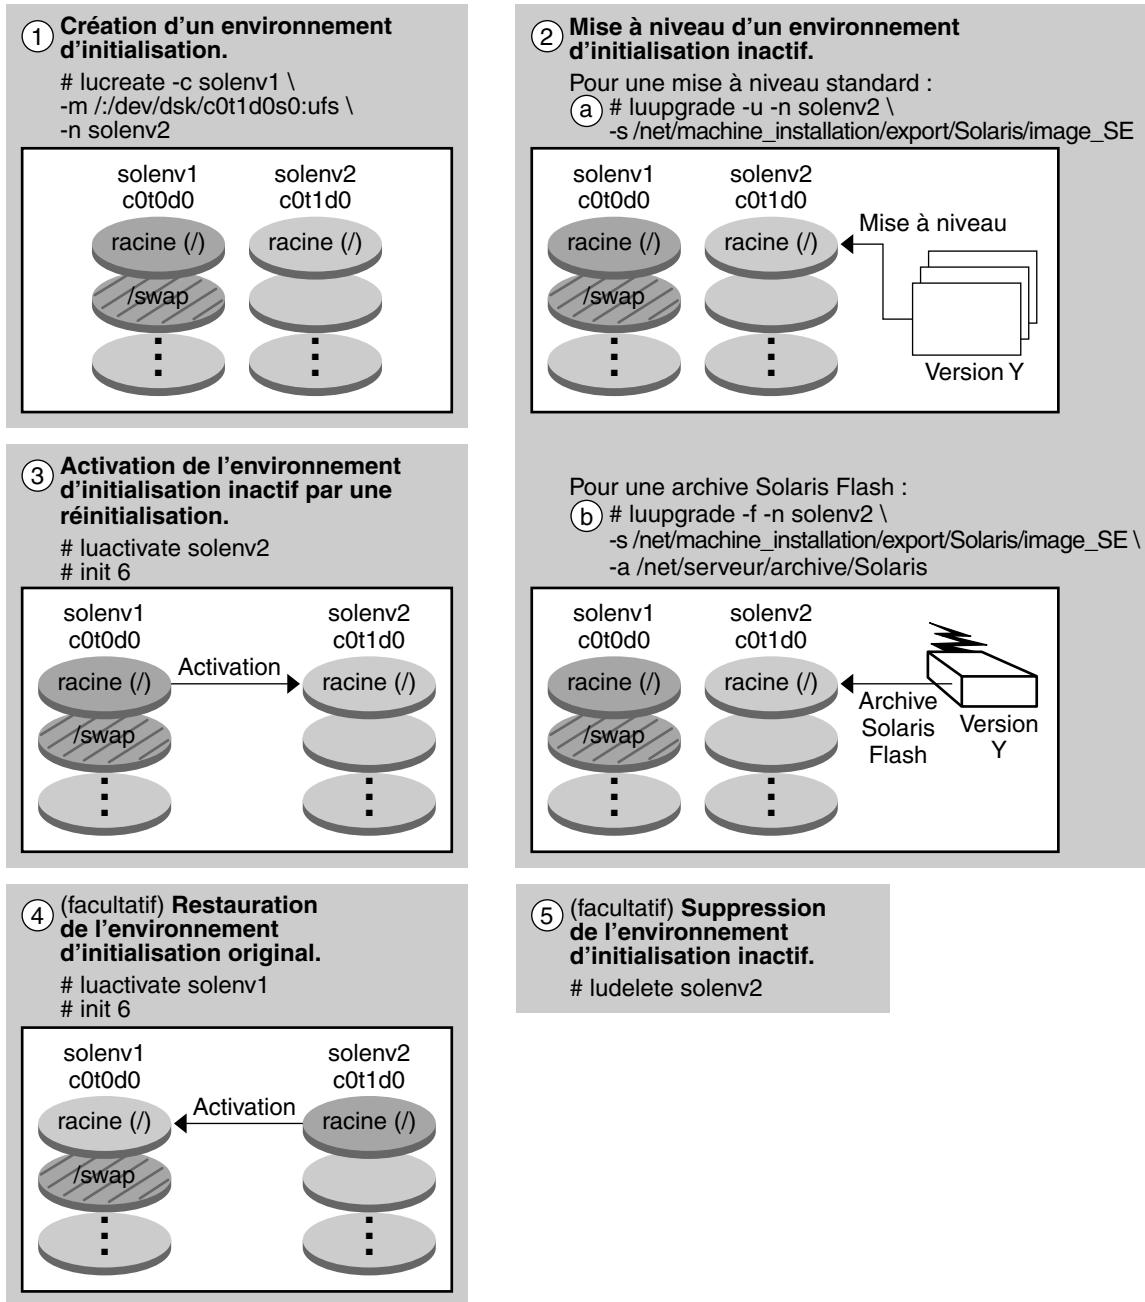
1 Création d'un environnement d'initialisation.

# lucreate -c solenv1 \
-m /:/dev/dsk/c0t1d0s0:ufs \
-n solenv2

solenv1
c0t0d0
racine (/)
/swap

solenv2
c0t1d0
racine (/)

2 Mise à niveau d'un environnement d'initialisation inactif.

Pour une mise à niveau standard :
a # luupgrade -u -n solenv2 \
-s /net/machine_installation/export/Solaris/image_SE

solenv1
c0t0d0
racine (/)
/swap

solenv2
c0t1d0
racine (/)

Mise à niveau

Version Y

3 Activation de l'environnement d'initialisation inactif par une réinitialisation.

# luactivate solenv2
# init 6

solenv1
c0t0d0
racine (/)
/swap

Activation

solenv2
c0t1d0
racine (/)

Pour une archive Solaris Flash :
b # luupgrade -f -n solenv2 \
-s /net/machine_installation/export/Solaris/image_SE \
-a /net/serveur/archive/Solaris

solenv1
c0t0d0
racine (/)
/swap

solenv2
c0t1d0
racine (/)

Archive Solaris Flash

Version Y

4 (facultatif) Restauration de l'environnement d'initialisation original.

# luactivate solenv1
# init 6

solenv1
c0t0d0
racine (/)
/swap

Activation

solenv2
c0t1d0
racine (/)

5 (facultatif) Suppression de l'environnement d'initialisation inactif.

# ludelete solenv2